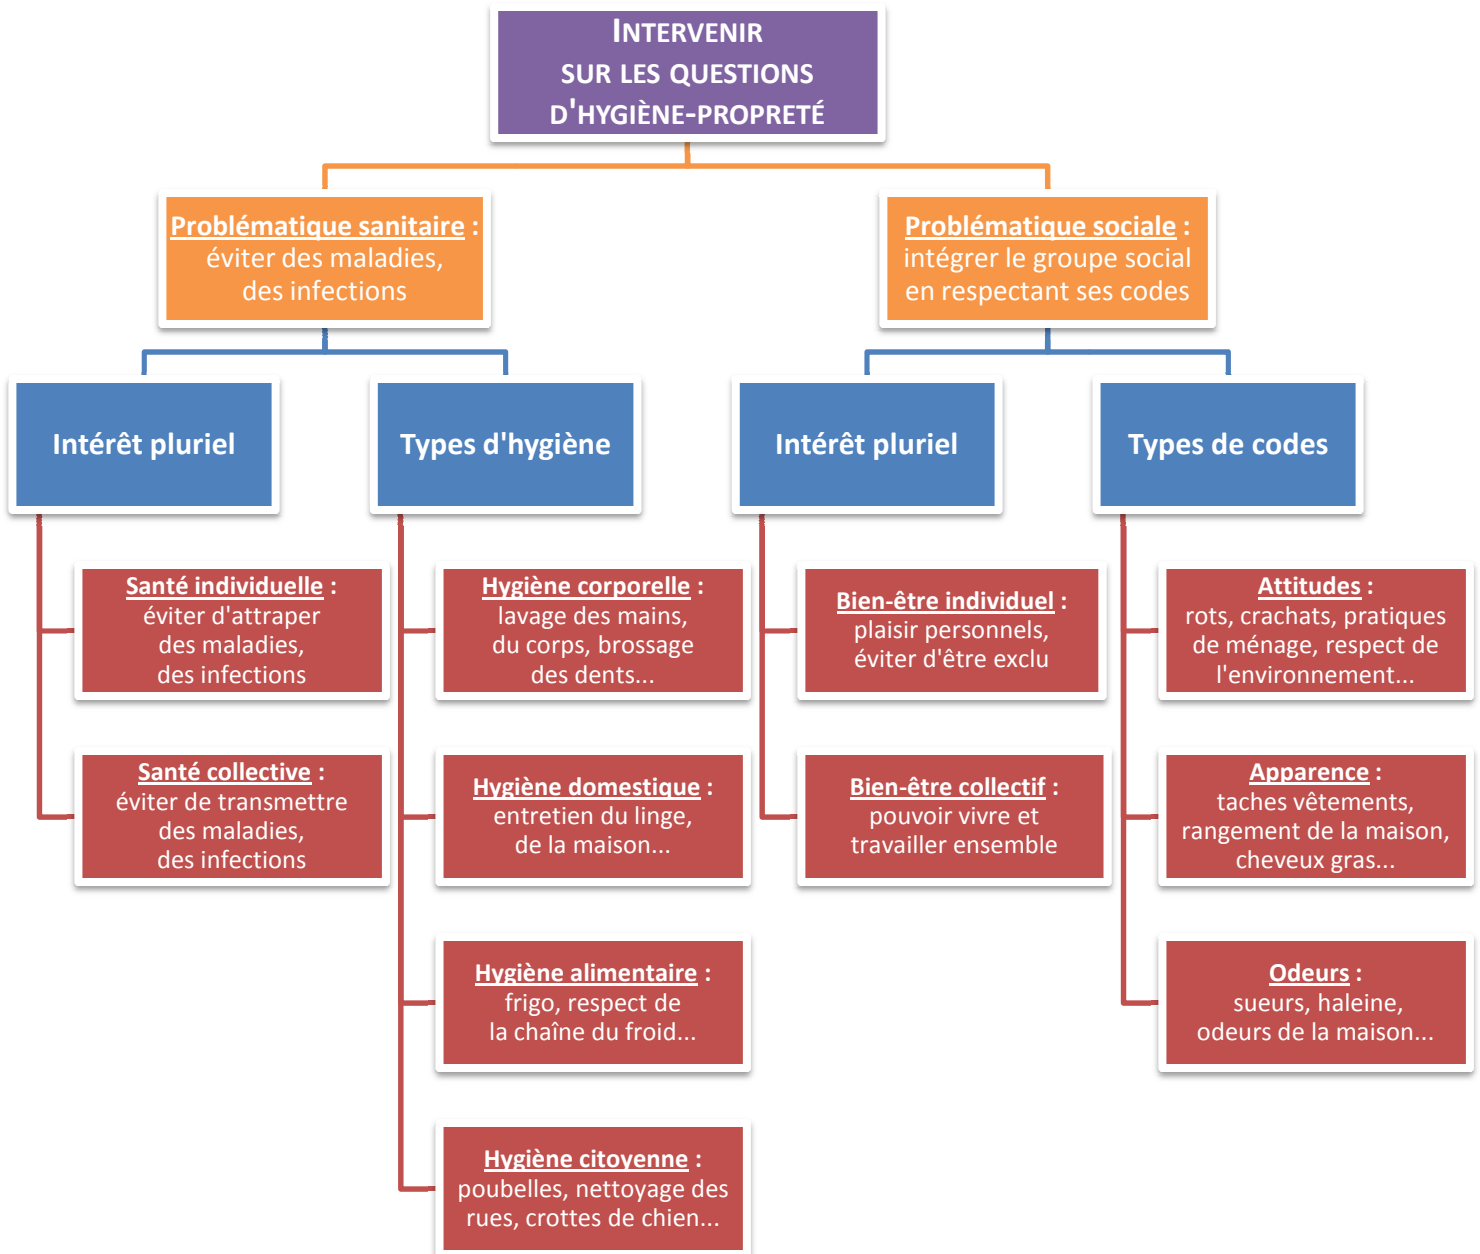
INTERVENIR SUR LES QUESTIONS D'HYGIÈNE-PROPRETÉ

Problématique sanitaire : éviter des maladies, des infections

Problématique sociale : intégrer le groupe social en respectant ses codes

Intérêt pluriel

Types d'hygiène

Intérêt pluriel

Types de codes

Santé individuelle : éviter d'attraper des maladies, des infections

Santé collective : éviter de transmettre des maladies, des infections

Hygiène corporelle : lavage des mains, du corps, brossage des dents...

Hygiène domestique : entretien du linge, de la maison...

Hygiène alimentaire : frigo, respect de la chaîne du froid...

Hygiène citoyenne : poubelles, nettoyage des rues, crottes de chien...

Bien-être individuel : plaisir personnels, éviter d'être exclu

Bien-être collectif : pouvoir vivre et travailler ensemble

Attitudes : rots, crachats, pratiques de ménage, respect de l'environnement...

Apparence : taches vêtements, rangement de la maison, cheveux gras...

Odeurs : sueurs, haleine, odeurs de la maison...